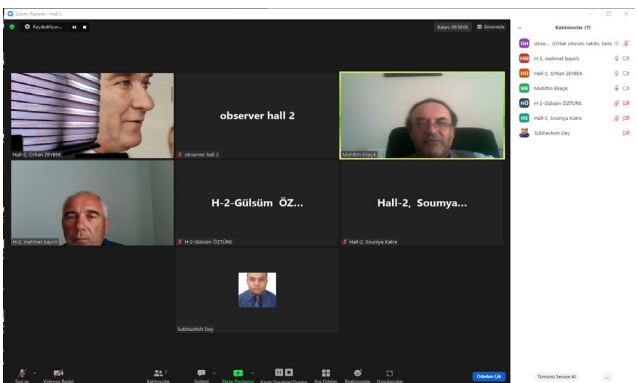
Zoom Toplantı - Hall 2

Kaydediliyor...

Kalan: 09:38:00

Görüntüle

Katılımcılar (7)

observer hall 2

Hall-2, Orhan ZEYBEK

observer hall 2

Muhittin Bilaçık

H-2-Gülsüm ÖZ...

Hall-2, Soumya...

H-2, mehmet bayırlı

H-2-Gülsüm ÖZTÜRK

Hall-2, Soumya Katre

Subhashish Dey

OH obse... (Ortak oturum sahibi, ben)

HM H-2, mehmet bayırlı

HO Hall-2, Orhan ZEYBEK

MB Muhittin Bilaçık

HÖ H-2-Gülsüm ÖZTÜRK

HS Hall-2, Soumya Katre

Subhashish Dey

Sesi aç

Videoyu Başlat

Katılımcılar 7

Sohbet

Ekranı Paylaş

Kaydı Duraklat/Durdur

Ara Odaları

Reaksiyonlar

Uygulamalar

Odadan Çık

Tümünü Sessize Al

...